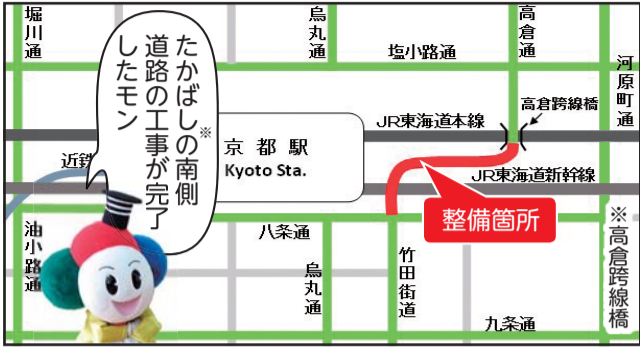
たかばしの南側道路の工事が完了したモン※

堀川通

烏丸通

高倉通

塩小路通

河原町通

高倉跨線橋

京都駅
Kyoto Sta.

JR東海道本線

近鉄

JR東海道新幹線

整備箇所

※高倉跨線橋

油小路通

八条通

竹田街道

烏丸通

九条通